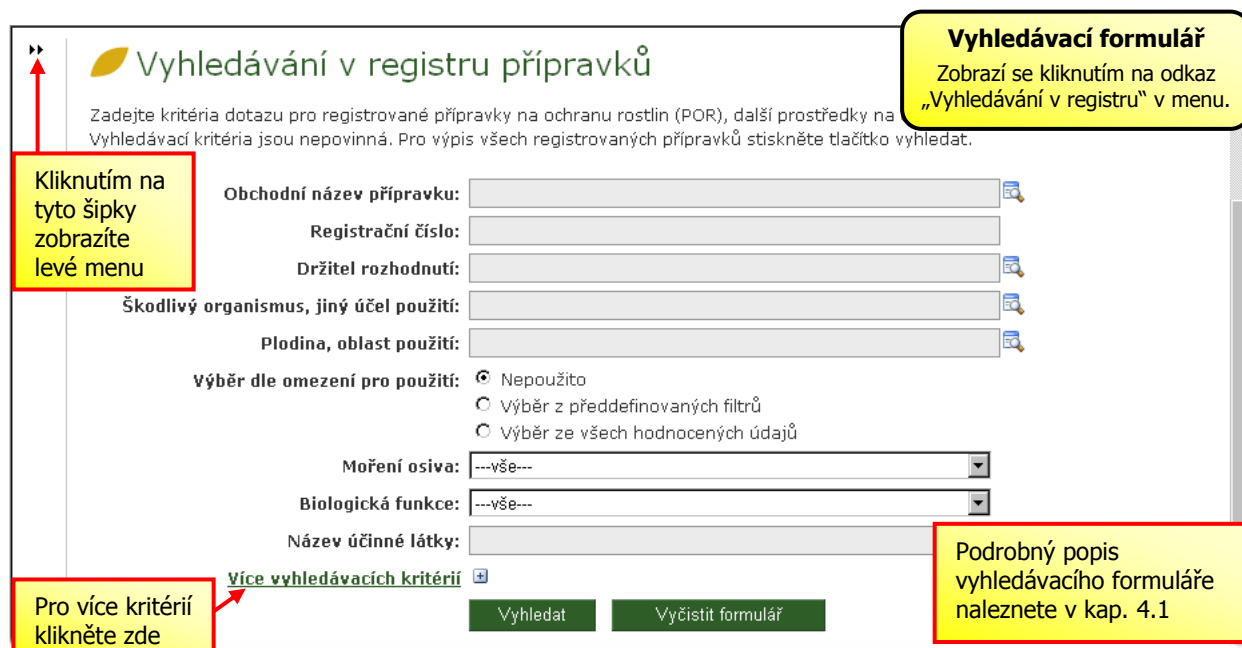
Vyhledávání v registru přípravků

Vyhledávací formulář
Zobrazí se kliknutím na odkaz „Vyhledávání v registru" v menu.

Zadejte kritéria dotazu pro registrované přípravky na ochranu rostlin (POR), další prostředky na
Vyhledávací kritéria jsou nepovinná. Pro výpis všech registrovaných přípravků stiskněte tlačítko vyhledat.

Kliknutím na tyto šipky zobrazíte levé menu

Obchodní název přípravku:
Registrační číslo:
Držitel rozhodnutí:
Škodlivý organismus, jiný účel použití:
Plodina, oblast použití:
Výběr dle omezení pro použití: Nepoužito
Výběr z předdefinovaných filtrů
Výběr ze všech hodnocených údajů
Moření osiva: ---vše---
Biologická funkce: ---vše---
Název účinné látky:

Podrobný popis vyhledávacího formuláře naleznete v kap. 4.1

Více vyhledávacích kritérií

Pro více kritérií klikněte zde

Vyhledat
Vyčistit formulář